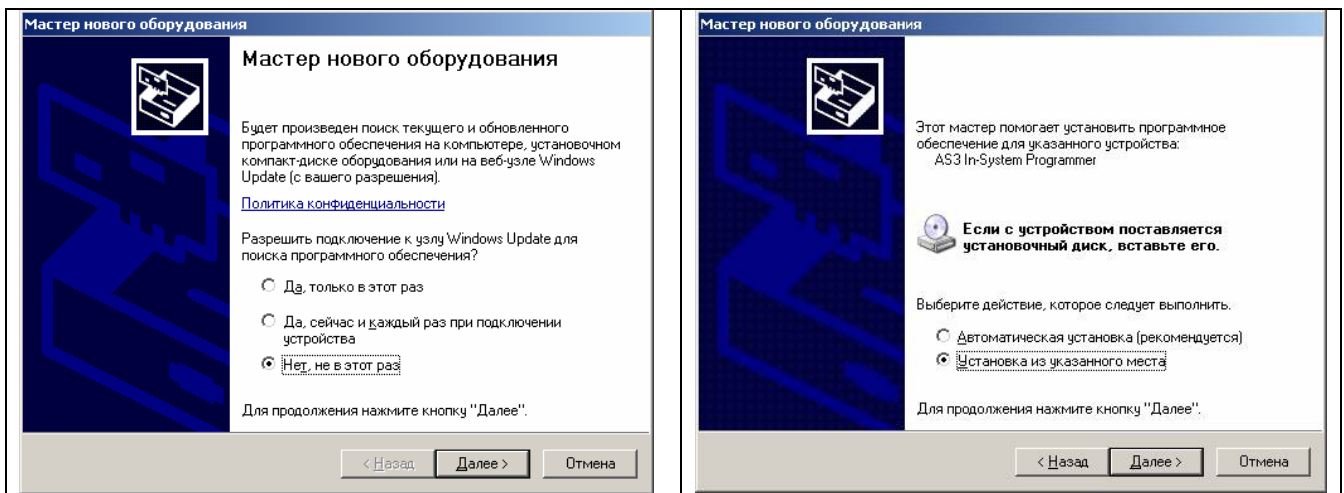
Мастер нового оборудования

Мастер нового оборудования

Будет произведен поиск текущего и обновленного программного обеспечения на компьютере, установочном компакт-диске оборудования или на веб-узле Windows Update (с вашего разрешения).

Политика конфиденциальности

Разрешить подключение к узлу Windows Update для поиска программного обеспечения?

Да, только в этот раз

Да, сейчас и каждый раз при подключении устройства

Нет, не в этот раз

Для продолжения нажмите кнопку "Далее".

< Назад | Далее > | Отмена

Мастер нового оборудования

Этот мастер помогает установить программное обеспечение для указанного устройства:
AS3 In-System Programmer

Если с устройством поставляется установочный диск, вставьте его.

Выберите действие, которое следует выполнить.

Автоматическая установка (рекомендуется)

Установка из указанного места

Для продолжения нажмите кнопку "Далее".

< Назад | Далее > | Отмена